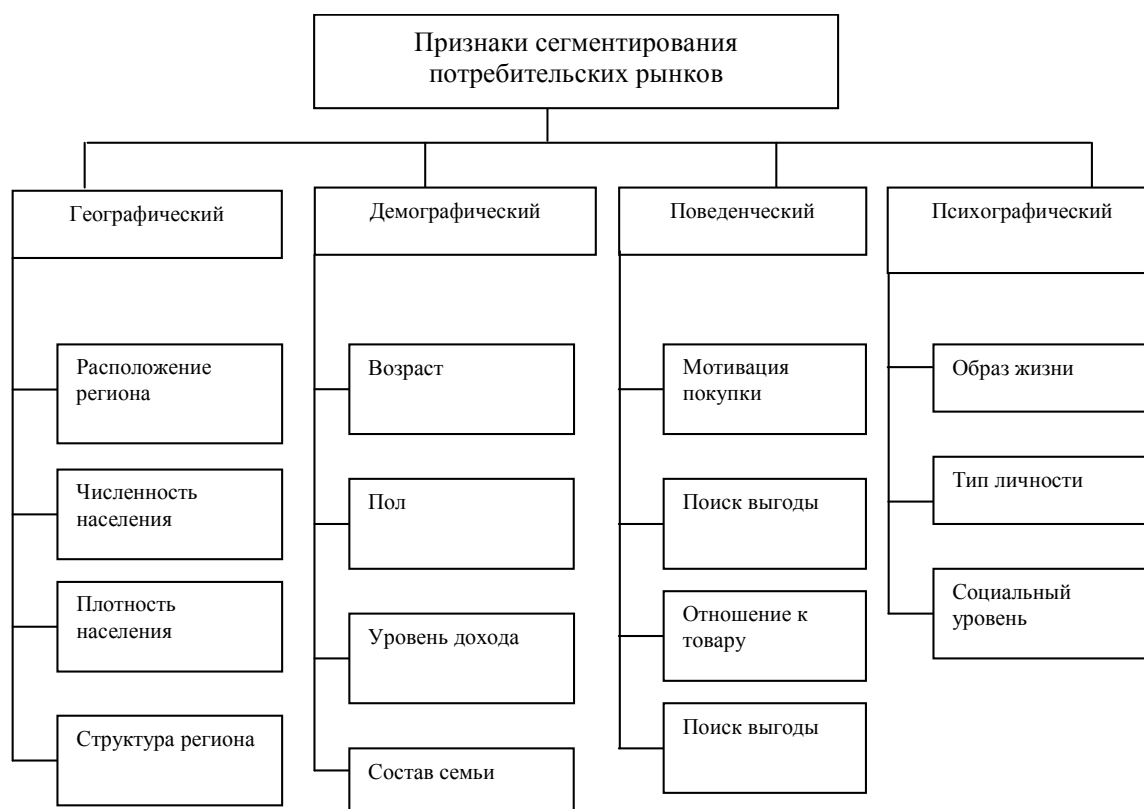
Признаки сегментирования потребительских рынков

Географический

Расположение региона

Численность населения

Плотность населения

Структура региона

Демографический

Возраст

Пол

Уровень дохода

Состав семьи

Поведенческий

Мотивация покупки

Поиск выгоды

Отношение к товару

Поиск выгоды

Психографический

Образ жизни

Тип личности

Социальный уровень